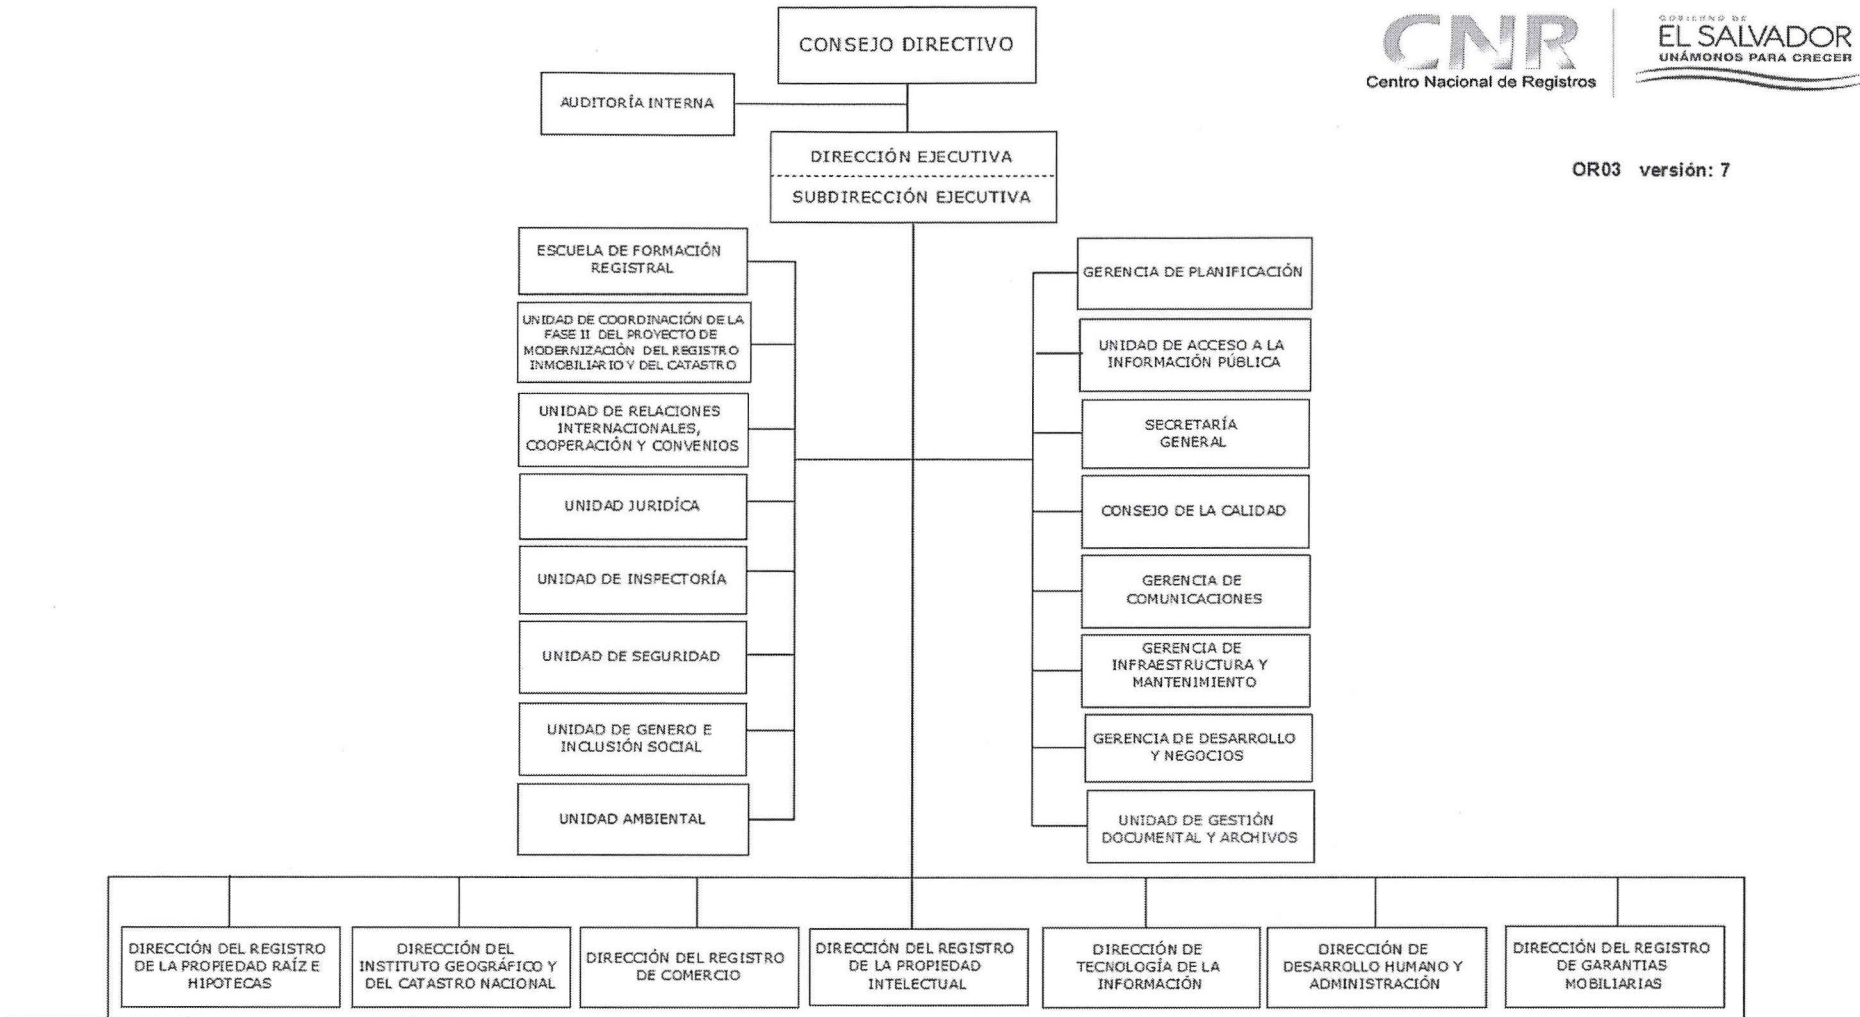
CNR
Centro Nacional de Registros

GOBIERNO DE
EL SALVADOR
UNÁMONOS PARA CRECER

OR03 versión: 7

CONSEJO DIRECTIVO

AUDITORÍA INTERNA

DIRECCIÓN EJECUTIVA

SUBDIRECCIÓN EJECUTIVA

ESCUELA DE FORMACIÓN REGISTRAL

UNIDAD DE COORDINACIÓN DE LA FASE II DEL PROYECTO DE MODERNIZACIÓN DEL REGISTRO INMOBILIARIO Y DEL CATASTRO

UNIDAD DE RELACIONES INTERNACIONALES, COOPERACIÓN Y CONVENIOS

UNIDAD JURIDÍCA

UNIDAD DE INSPECTORÍA

UNIDAD DE SEGURIDAD

UNIDAD DE GENERO E INCLUSIÓN SOCIAL

UNIDAD AMBIENTAL

GERENCIA DE PLANIFICACIÓN

UNIDAD DE ACCESO A LA INFORMACIÓN PÚBLICA

SECRETARÍA GENERAL

CONSEJO DE LA CALIDAD

GERENCIA DE COMUNICACIONES

GERENCIA DE INFRAESTRUCTURA Y MANTENIMIENTO

GERENCIA DE DESARROLLO Y NEGOCIOS

UNIDAD DE GESTIÓN DOCUMENTAL Y ARCHIVOS

DIRECCIÓN DEL REGISTRO DE LA PROPIEDAD RAÍZ E HIPOTECAS

DIRECCIÓN DEL INSTITUTO GEOGRÁFICO Y DEL CATASTRO NACIONAL

DIRECCIÓN DEL REGISTRO DE COMERCIO

DIRECCIÓN DEL REGISTRO DE LA PROPIEDAD INTELECTUAL

DIRECCIÓN DE TECNOLOGÍA DE LA INFORMACIÓN

DIRECCIÓN DE DESARROLLO HUMANO Y ADMINISTRACIÓN

DIRECCIÓN DEL REGISTRO DE GARANTIAS MOBILIARIAS